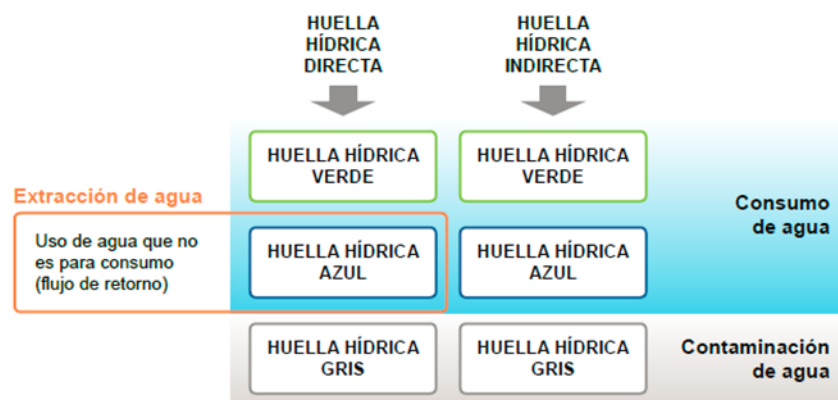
HUELLA HÍDRICA DIRECTA

HUELLA HÍDRICA INDIRECTA

HUELLA HÍDRICA VERDE

HUELLA HÍDRICA VERDE

Extracción de agua

Uso de agua que no es para consumo (flujo de retorno)

HUELLA HÍDRICA AZUL

HUELLA HÍDRICA AZUL

Consumo de agua

HUELLA HÍDRICA GRIS

HUELLA HÍDRICA GRIS

Contaminación de agua